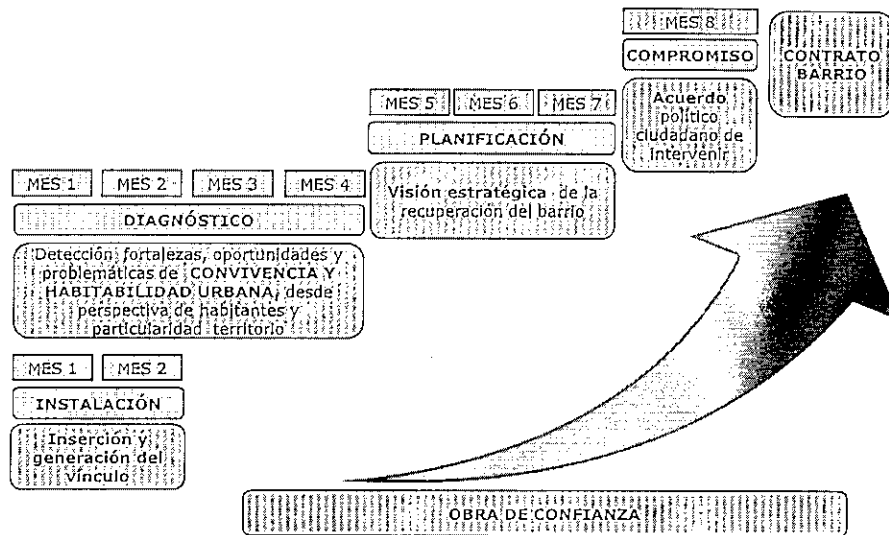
MES 8

COMPROMISO

CONTRATO BARRIO

Acuerdo político ciudadano de intervenir

MES 5 MES 6 MES 7

PLANIFICACIÓN

Visión estratégica de la recuperación del barrio

MES 1 MES 2 MES 3 MES 4

DIAGNÓSTICO

Detección fortalezas, oportunidades y problemáticas de CONVIVENCIA Y HABITABILIDAD URBANA, desde perspectiva de habitantes y particularidad territorio

MES 1 MES 2

INSTALACIÓN

Inserción y generación del vínculo

OBRA DE CONFIANZA